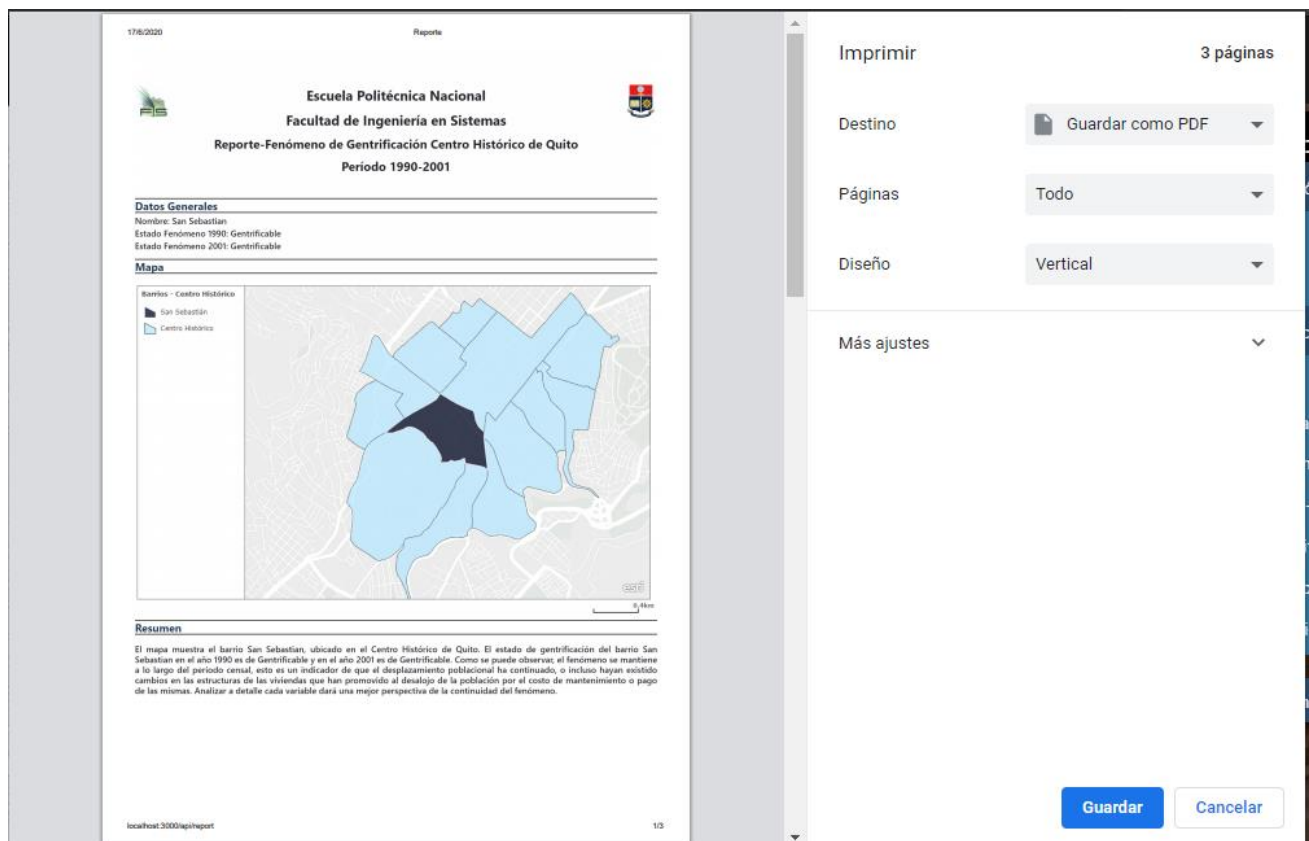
17/6/2020 Reporte

FIS

Escuela Politécnica Nacional
Facultad de Ingeniería en Sistemas
Reporte-Fenómeno de Gentrificación Centro Histórico de Quito
Período 1990-2001

Datos Generales
Nombre: San Sebastian
Estado Fenómeno 1990: Gentrificable
Estado Fenómeno 2001: Gentrificable

Mapa

Barrios - Centro Histórico
San Sebastián
Centro Histórico

esri
0.4km

Resumen
El mapa muestra el barrio San Sebastian, ubicado en el Centro Histórico de Quito. El estado de gentrificación del barrio San Sebastian en el año 1990 es de Gentrificable y en el año 2001 es de Gentrificable. Como se puede observar, el fenómeno se mantiene a lo largo del periodo censal, esto es un indicador de que el desplazamiento poblacional ha continuado, o incluso hayan existido cambios en las estructuras de las viviendas que han promovido al desalojo de la población por el costo de mantenimiento o pago de las mismas. Analizar a detalle cada variable dará una mejor perspectiva de la continuidad del fenómeno.

localhost:3000/api/report 1/3

Imprimir
3 páginas

Destino
Guardar como PDF

Páginas
Todo

Diseño
Vertical

Más ajustes

Guardar
Cancelar